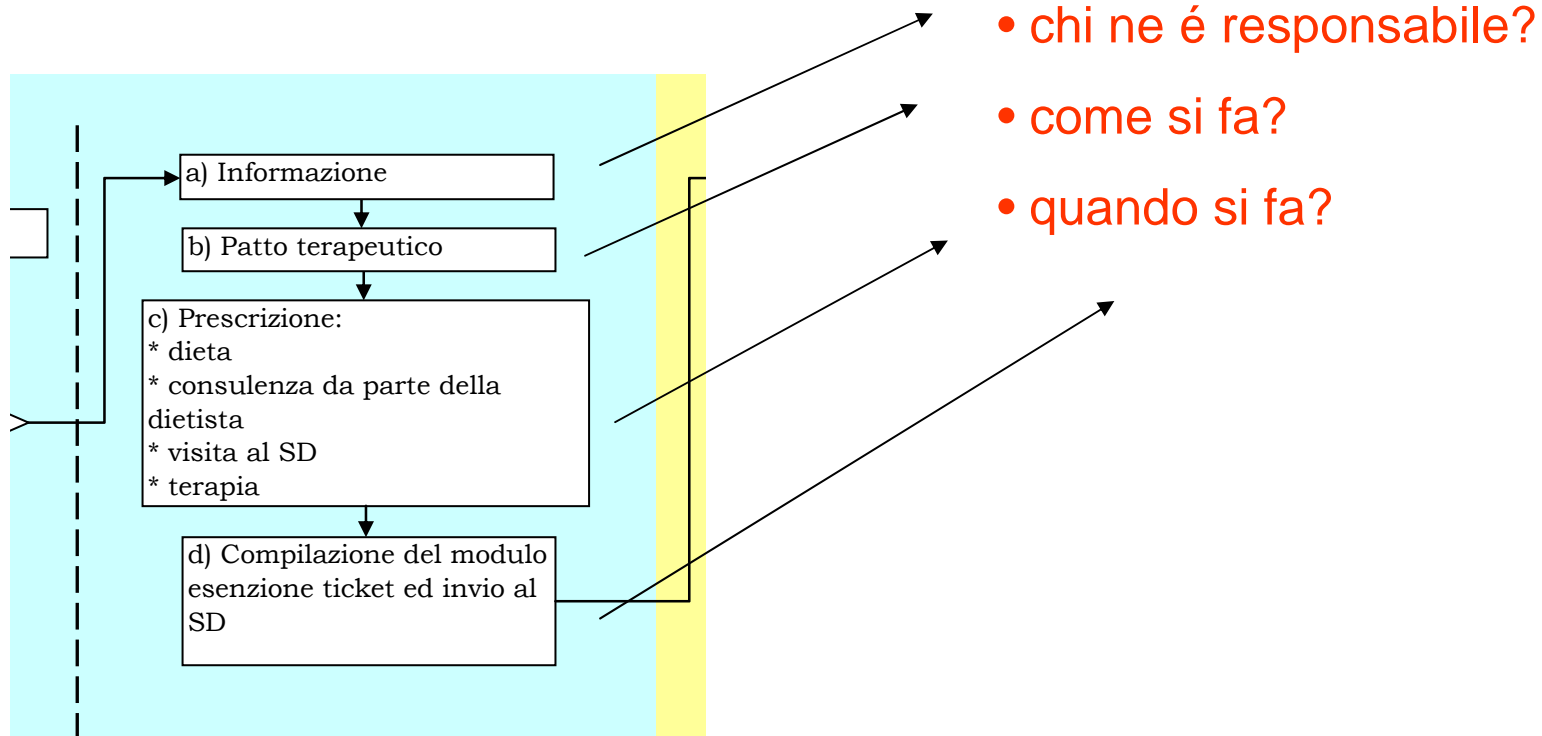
a) Informazione

b) Patto terapeutico

c) Prescrizione:
* dieta
* consulenza da parte della dietista
* visita al SD
* terapia

d) Compilazione del modulo esenzione ticket ed invio al SD

• chi ne é responsabile?

• come si fa?

• quando si fa?